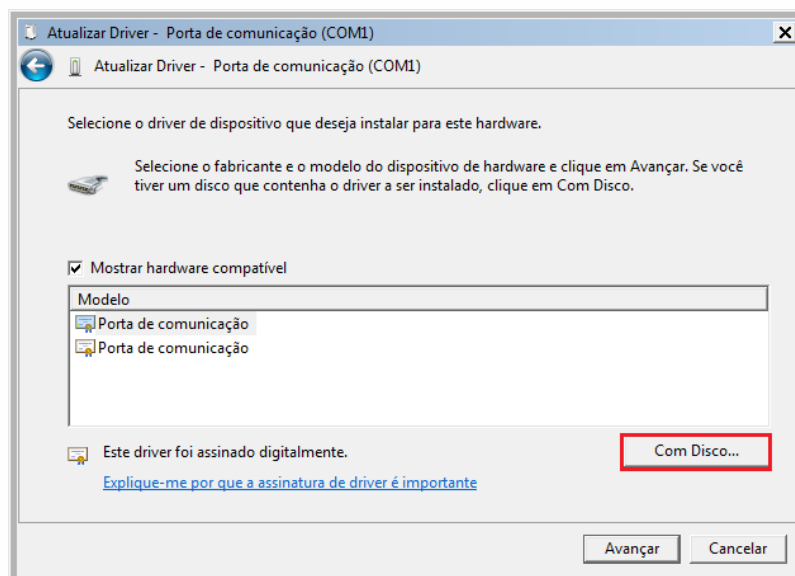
Atualizar Driver - Porta de comunicação (COM1)

Atualizar Driver - Porta de comunicação (COM1)

Selecione o driver de dispositivo que deseja instalar para este hardware.

Selecione o fabricante e o modelo do dispositivo de hardware e clique em Avançar. Se você tiver um disco que contenha o driver a ser instalado, clique em Com Disco.

Mostrar hardware compatível

Modelo
Porta de comunicação
Porta de comunicação

Este driver foi assinado digitalmente.
Explique-me por que a assinatura de driver é importante

Com Disco...

Avançar
Cancelar